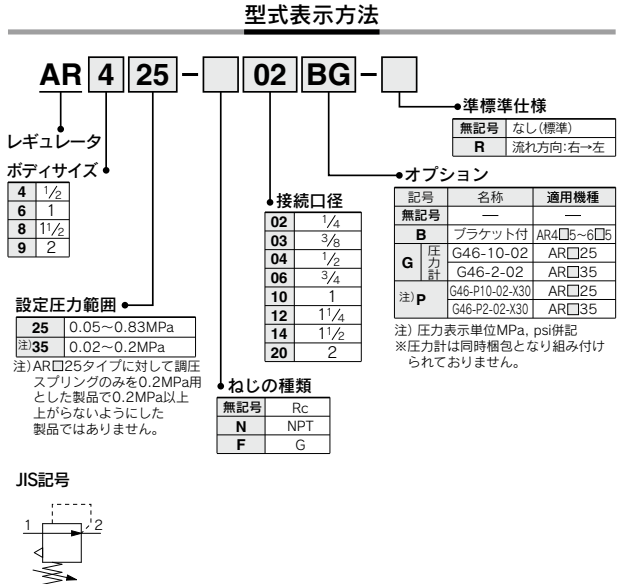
型式表示方法

AR 4 25 − 02 BG −

レギュレータ

ボディサイズ

| 4 | $\frac{1}{2}$ |
|---|---|
| 6 | 1 |
| 8 | $1\frac{1}{2}$ |
| 9 | 2 |

設定圧力範囲

| 25 | 0.05～0.83MPa |
|---|---|
| 注)35 | 0.02～0.2MPa |

注) AR□25タイプに対して調圧スプリングのみを0.2MPa用とした製品で0.2MPa以上上がらないようにした製品ではありません。

接続口径

| 02 | $\frac{1}{4}$ |
|---|---|
| 03 | $\frac{3}{8}$ |
| 04 | $\frac{1}{2}$ |
| 06 | $\frac{3}{4}$ |
| 10 | 1 |
| 12 | $1\frac{1}{4}$ |
| 14 | $1\frac{1}{2}$ |
| 20 | 2 |

ねじの種類

| 無記号 | Rc |
|---|---|
| N | NPT |
| F | G |

準標準仕様

| 無記号 | なし(標準) |
|---|---|
| R | 流れ方向:右→左 |

オプション

| 記号 | | 名称 | 適用機種 |
|---|---|---|---|
| 無記号 | | — | — |
| B | | ブラケット付 | AR4□5～6□5 |
| G | 圧力計 | G46-10-02 | AR□25 |
| G | 圧力計 | G46-2-02 | AR□35 |
| 注)P | | G46-P10-02-X30 | AR□25 |
| 注)P | | G46-P2-02-X30 | AR□35 |

注) 圧力表示単位MPa, psi併記
※圧力計は同時梱包となり組み付けられておりません。

JIS記号

1 2